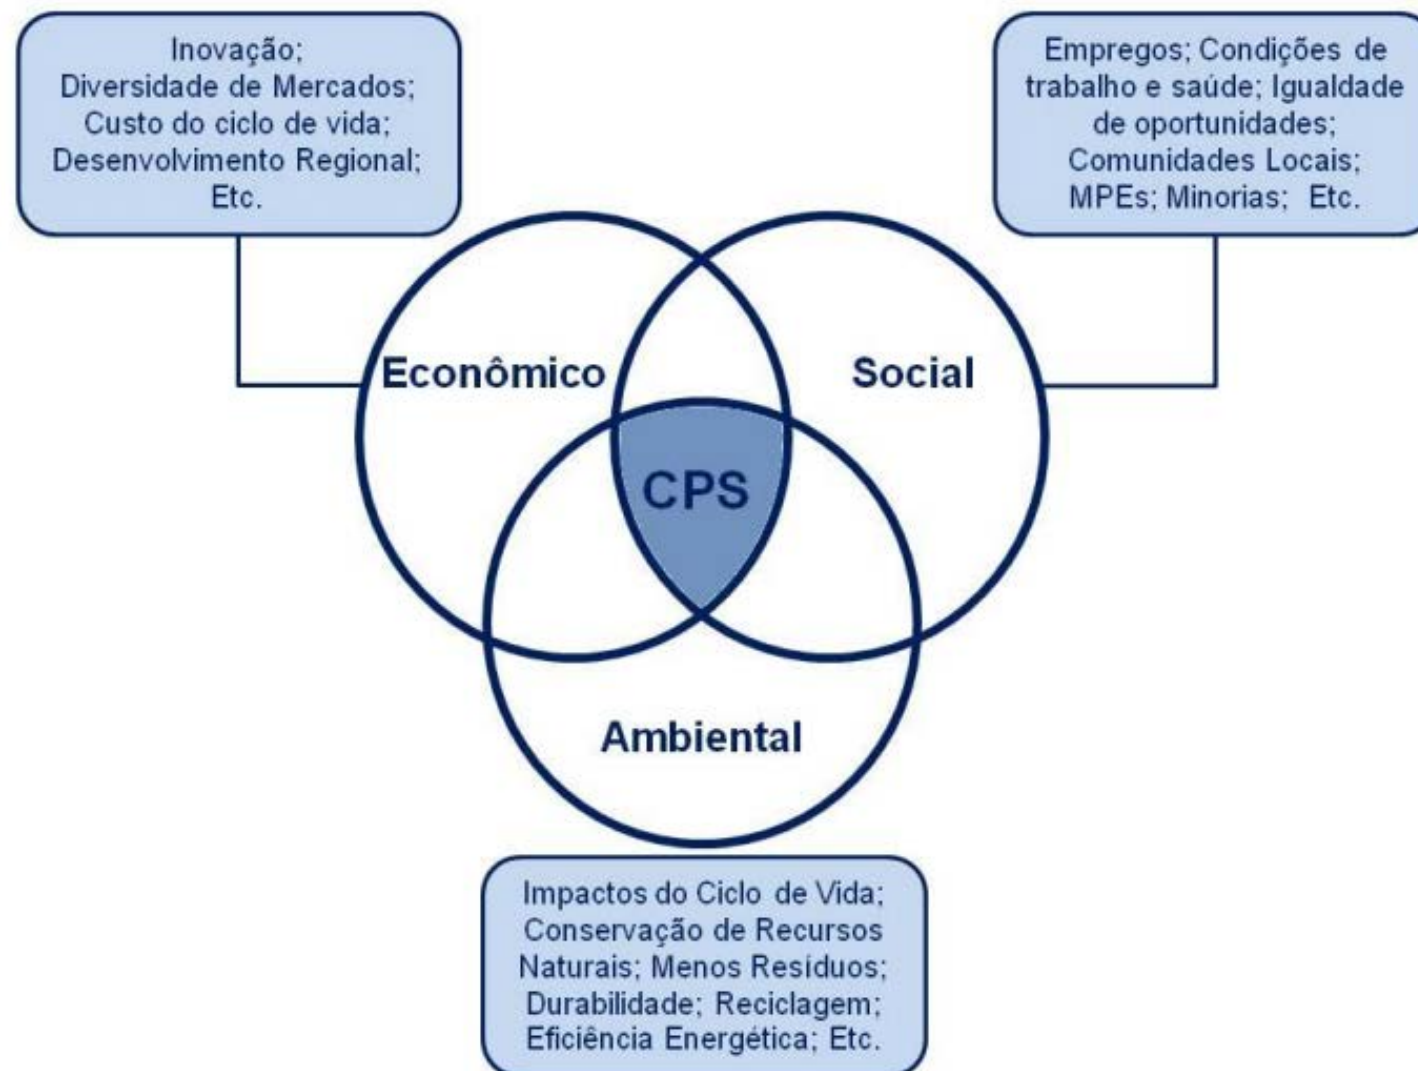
Inovação;
Diversidade de Mercados;
Custo do ciclo de vida;
Desenvolvimento Regional;
Etc.

Empregos; Condições de trabalho e saúde; Igualdade de oportunidades;
Comunidades Locais;
MPEs; Minorias; Etc.

Econômico

Social

CPS

Ambiental

Impactos do Ciclo de Vida;
Conservação de Recursos Naturais; Menos Resíduos;
Durabilidade; Reciclagem;
Eficiência Energética; Etc.